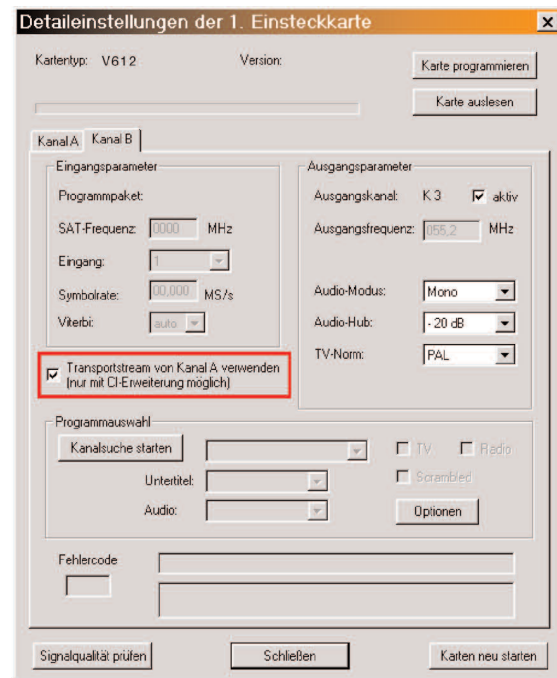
Detailleinstellungen der 1. Einsteckkarte

×

Kartentyp: V612

Version:

Karte programmieren

Karte auslesen

Kanal A

Kanal B

Eingangsparameter

Programmpaket:

SAT-Frequenz: 0000 MHz

Eingang: 1

Symbolrate: 00,000 MS/s

Viterbi: auto

Transportstream von Kanal A verwenden (nur mit CI-Erweiterung möglich)

Ausgangsparameter

Ausgangskanal: K 3 aktiv

Ausgangsfrequenz: 055,2 MHz

Audio-Modus: Mono

Audio-Hub: - 20 dB

TV-Norm: PAL

Programmauswahl

Kanalsuche starten

TV

Radio

Untertitel:

Scrambled

Audio:

Optionen

Fehlercode

Signalqualität prüfen

Schließen

Karten neu starten